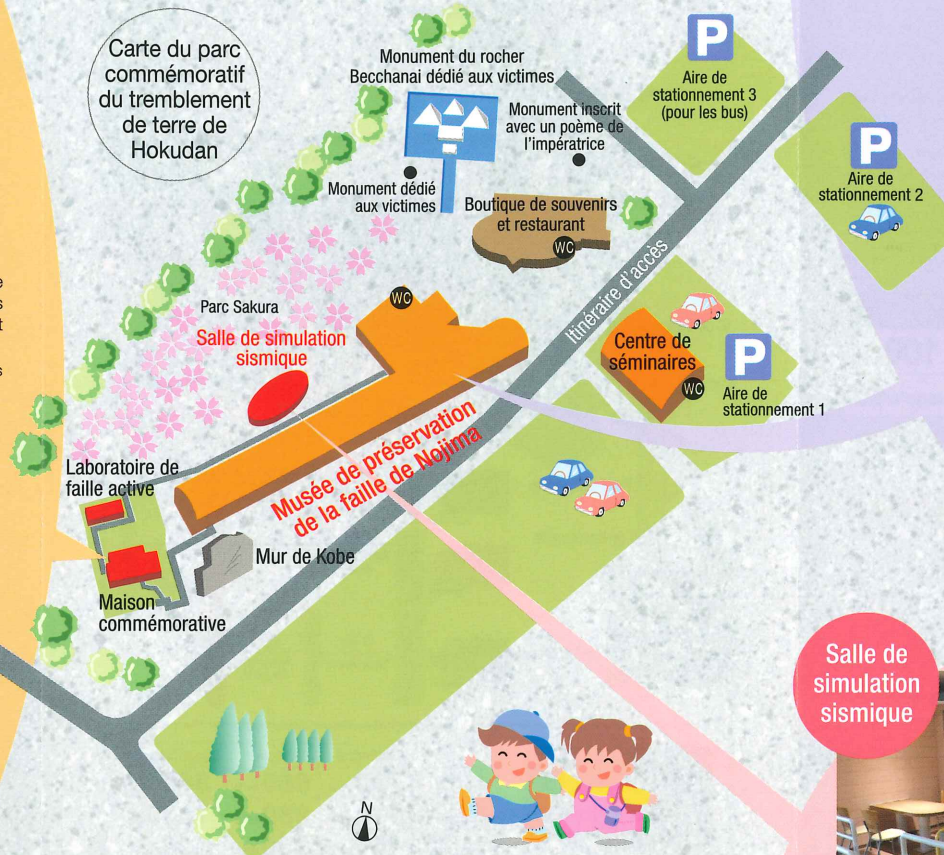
Carte du parc commémoratif du tremblement de terre de Hokudan

Monument du rocher Becchanai dédié aux victimes

Monument inscrit avec un poème de l'impératrice

Monument dédié aux victimes

Boutique de souvenirs et restaurant

WC

P

Aire de stationnement 3 (pour les bus)

P

Aire de stationnement 2

Parc Sakura

WC

Salle de simulation sismique

Itinéraire d'accès

Centre de séminaires

WC

P

Aire de stationnement 1

Musée de préservation de la faille de Nojima

Laboratoire de faille active

Mur de Kobe

Maison commémorative

N

Salle de simulation sismique